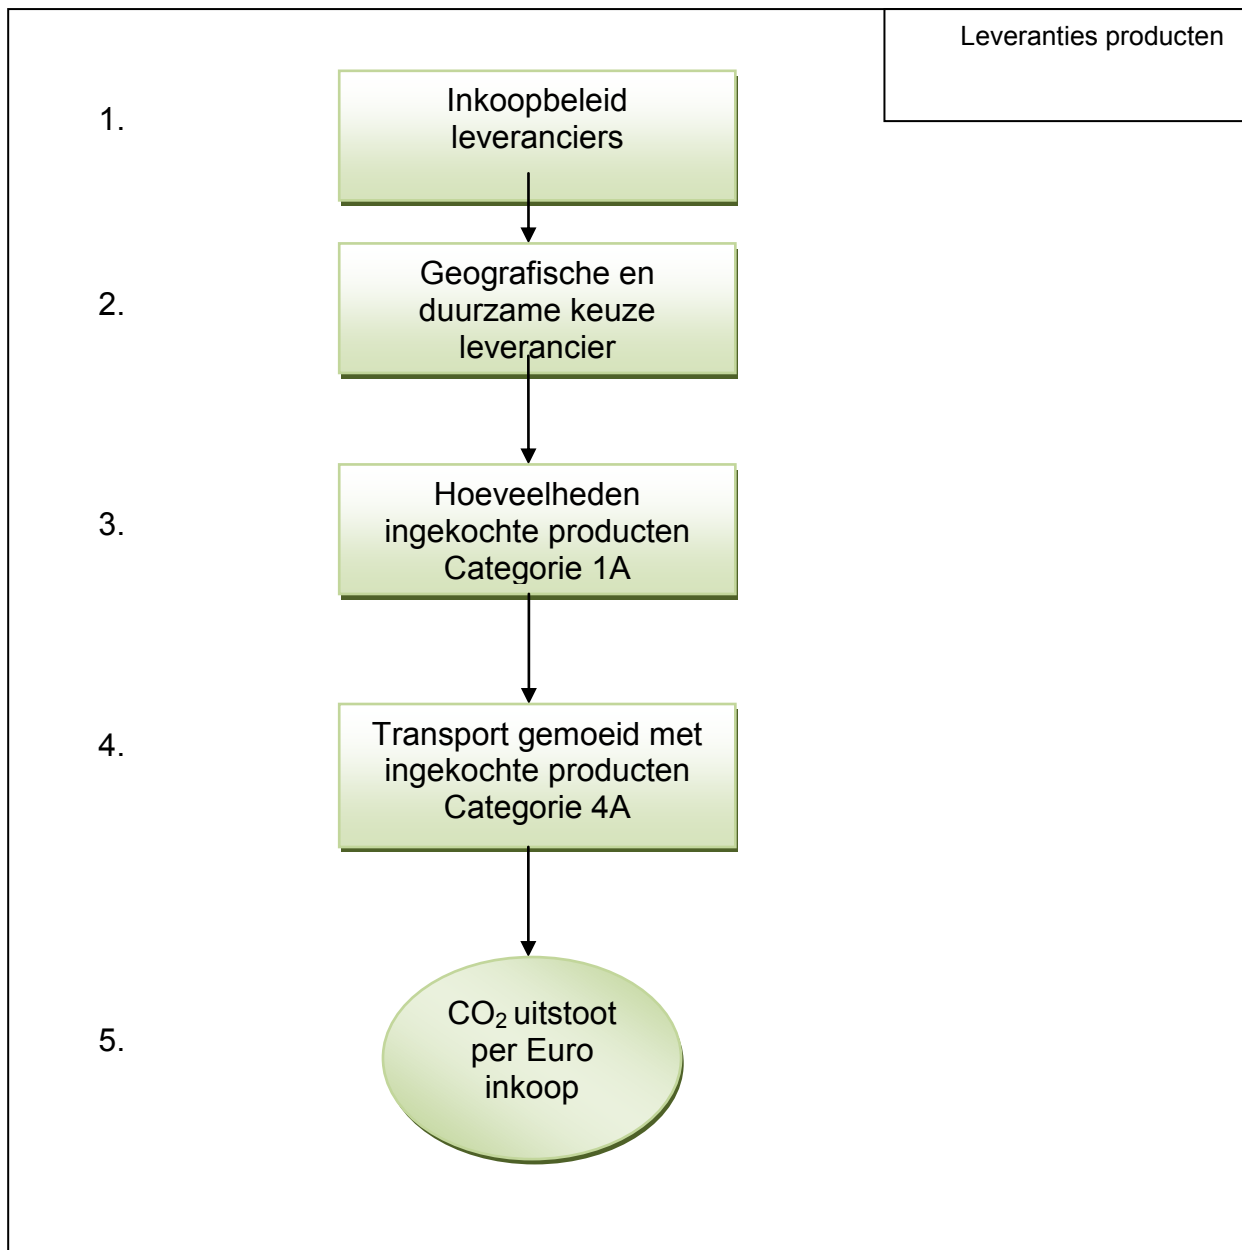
Leveranties producten

1.

Inkoopbeleid leveranciers

2.

Geografische en duurzame keuze leverancier

3.

Hoeveelheden ingekochte producten Categorie 1A

4.

Transport gemoeid met ingekochte producten Categorie 4A

5.

$CO_2$ uitstoot per Euro inkoop